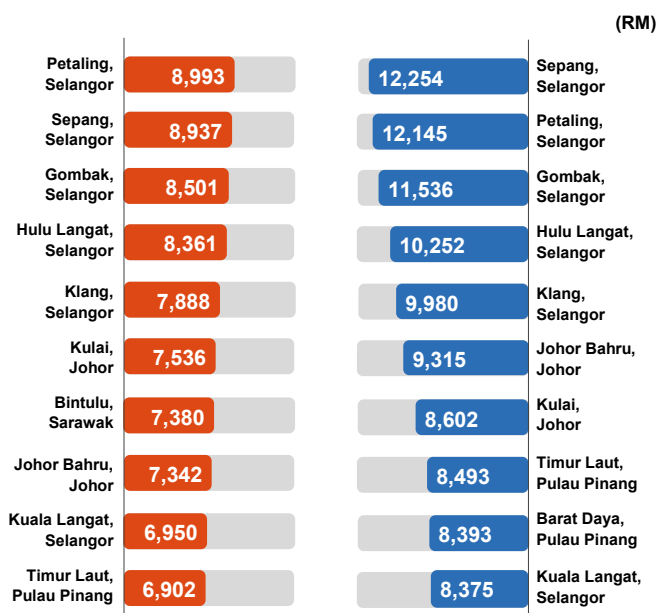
(RM)

Petaling, Selangor 8,993
Sepang, Selangor 8,937
Gombak, Selangor 8,501
Hulu Langat, Selangor 8,361
Klang, Selangor 7,888
Kulai, Johor 7,536
Bintulu, Sarawak 7,380
Johor Bahru, Johor 7,342
Kuala Langat, Selangor 6,950
Timur Laut, Pulau Pinang 6,902

12,254 Sepang, Selangor
12,145 Petaling, Selangor
11,536 Gombak, Selangor
10,252 Hulu Langat, Selangor
9,980 Klang, Selangor
9,315 Johor Bahru, Johor
8,602 Kulai, Johor
8,493 Timur Laut, Pulau Pinang
8,393 Barat Daya, Pulau Pinang
8,375 Kuala Langat, Selangor